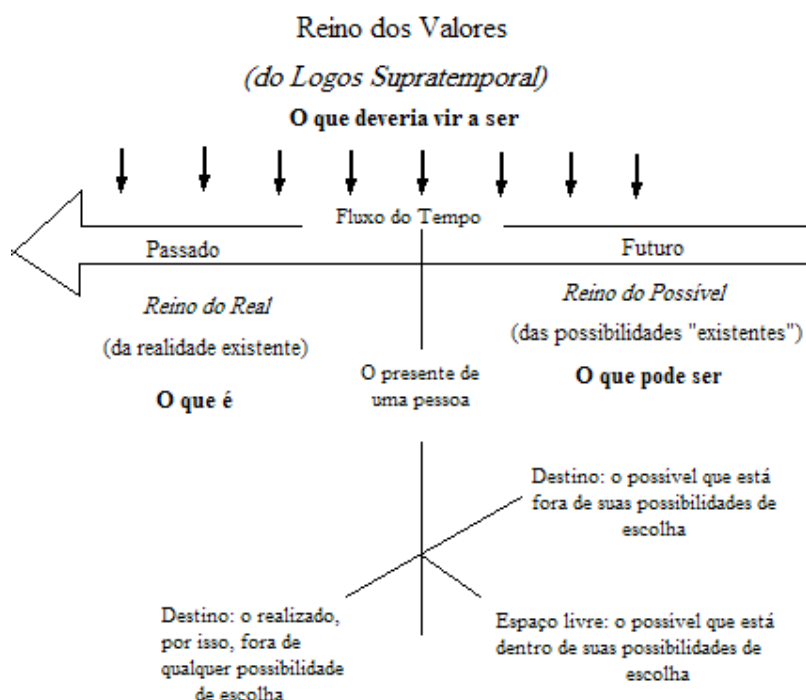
Reino dos Valores

(do Logos Supratemporal)

O que deveria vir a ser

Fluxo do Tempo

Passado

Futuro

Reino do Real

(da realidade existente)

O que é

O presente de uma pessoa

Reino do Possível

(das possibilidades "existentes")

O que pode ser

Destino: o possível que está fora de suas possibilidades de escolha

Destino: o realizado, por isso, fora de qualquer possibilidade de escolha

Espaço livre: o possível que está dentro de suas possibilidades de escolha